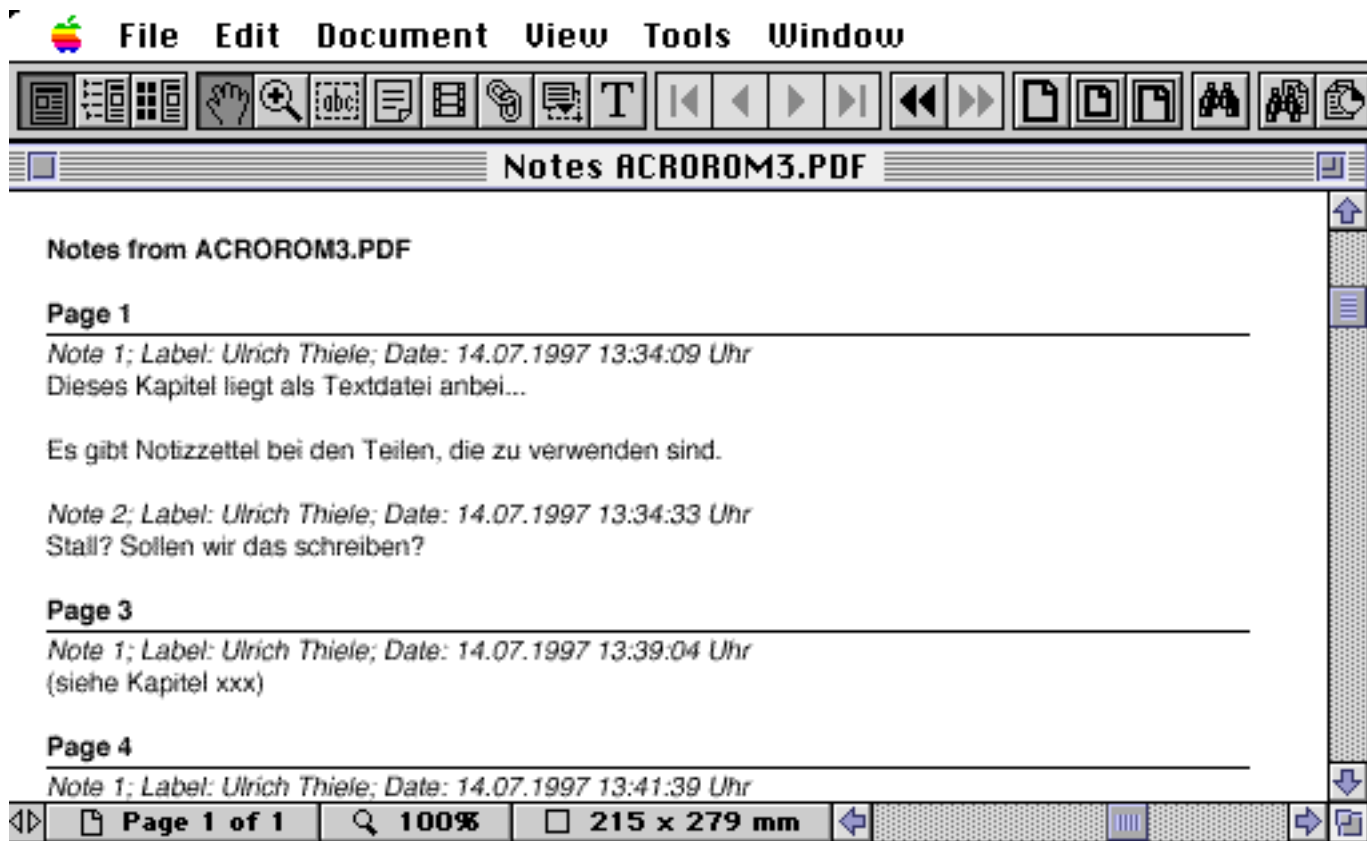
File Edit Document View Tools Window

abc T

Notes ACROROM3.PDF

Notes from ACROROM3.PDF

Page 1

Note 1; Label: Ulrich Thiele; Date: 14.07.1997 13:34:09 Uhr
Dieses Kapitel liegt als Textdatei anbei...

Es gibt Notizzettel bei den Teilen, die zu verwenden sind.

Note 2; Label: Ulrich Thiele; Date: 14.07.1997 13:34:33 Uhr
Stall? Sollen wir das schreiben?

Page 3

Note 1; Label: Ulrich Thiele; Date: 14.07.1997 13:39:04 Uhr
(siehe Kapitel xxx)

Page 4

Note 1; Label: Ulrich Thiele; Date: 14.07.1997 13:41:39 Uhr

Page 1 of 1 100% 215 x 279 mm